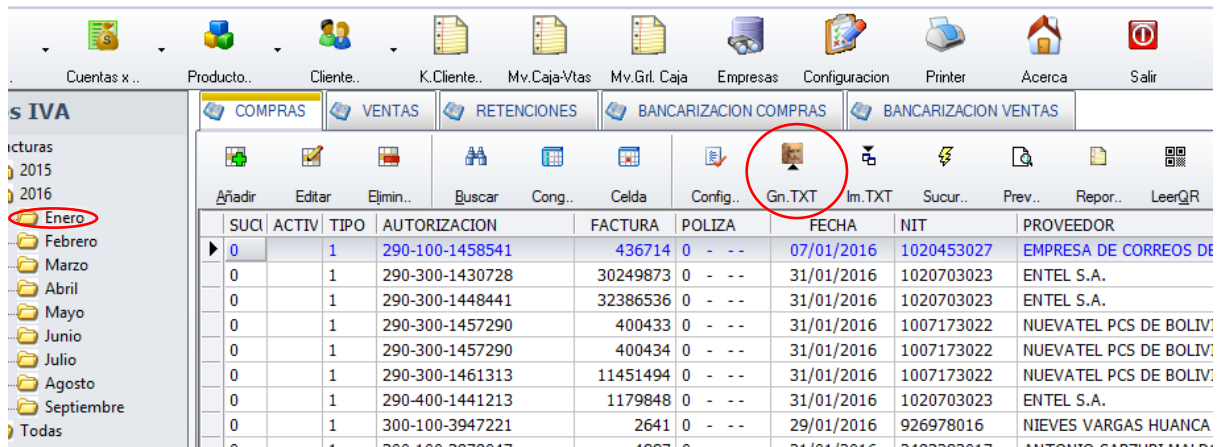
Cuentas x .. Producto.. Cliente.. K.Cliente.. Mv.Caja-Vtas Mv.Grl. Caja Empresas Configuracion Printer Acerca Salir

s IVA

cturas
2015
2016
Enero
Febrero
Marzo
Abril
Mayo
Junio
Julio
Agosto
Septiembre
Todas

COMPRAS | VENTAS | RETENCIONES | BANCARIZACION COMPRAS | BANCARIZACION VENTAS

Añadir Editar Elimin.. Buscar Cong.. Celda Config.. Gn.TXT Im.TXT Sucur.. Prev.. Repor.. LeerQR

| SUCU | ACTIV | TIPO | AUTORIZACION | FACTURA | POLIZA | FECHA | NIT | PROVEEDOR |
|---|---|---|---|---|---|---|---|---|
| 0 | | 1 | 290-100-1458541 | 436714 | 0 - -- | 07/01/2016 | 1020453027 | EMPRESA DE CORREOS DE |
| 0 | | 1 | 290-300-1430728 | 30249873 | 0 - -- | 31/01/2016 | 1020703023 | ENTEL S.A. |
| 0 | | 1 | 290-300-1448441 | 32386536 | 0 - -- | 31/01/2016 | 1020703023 | ENTEL S.A. |
| 0 | | 1 | 290-300-1457290 | 400433 | 0 - -- | 31/01/2016 | 1007173022 | NUEVATEL PCS DE BOLIVI |
| 0 | | 1 | 290-300-1457290 | 400434 | 0 - -- | 31/01/2016 | 1007173022 | NUEVATEL PCS DE BOLIVI |
| 0 | | 1 | 290-300-1461313 | 11451494 | 0 - -- | 31/01/2016 | 1007173022 | NUEVATEL PCS DE BOLIVI |
| 0 | | 1 | 290-400-1441213 | 1179848 | 0 - -- | 31/01/2016 | 1020703023 | ENTEL S.A. |
| 0 | | 1 | 300-100-3947221 | 2641 | 0 - -- | 29/01/2016 | 926978016 | NIEVES VARGAS HUANCA |